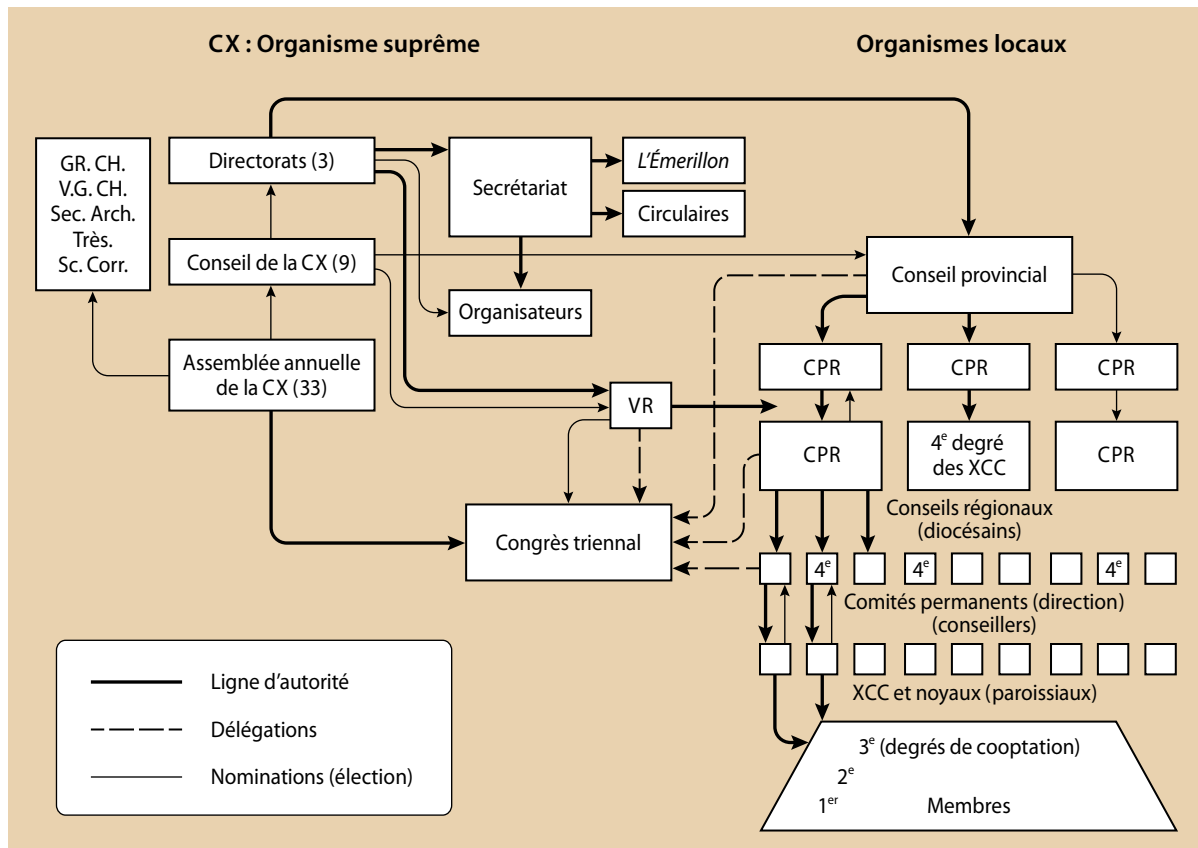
CX : Organisme suprême

Organismes locaux

GR. CH.
V.G. CH.
Sec. Arch.
Très.
Sc. Corr.

Directorats (3)

Conseil de la CX (9)

Assemblée annuelle de la CX (33)

Secrétariat

L'Émerillon

Circulaires

Organisateurs

Conseil provincial

CPR

CPR

CPR

VR

CPR

$4^e$ degré des XCC

CPR

Conseils régionaux (diocésains)

Congrès triennal

$4^e$

$4^e$

$4^e$

Comités permanents (direction) (conseillers)

XCC et noyaux (paroissiaux)

$3^e$ (degrés de cooptation)

$2^e$

$1^{er}$

Membres

Ligne d'autorité

Délégations

Nominations (élection)